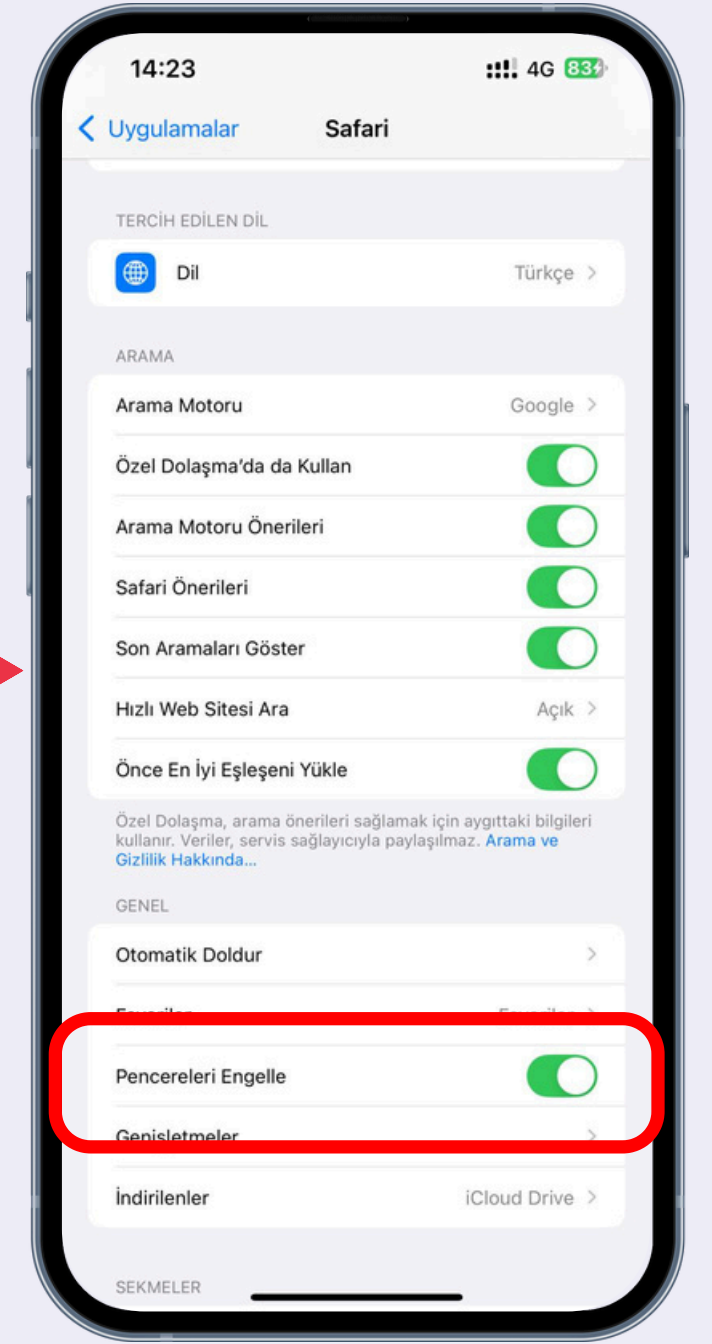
14:23
4G 83

Uygulamalar Safari

TERCİH EDİLEN DİL

Dil Türkçe

ARAMA

Arama Motoru Google

Özel Dolaşma'da da Kullan

Arama Motoru Önerileri

Safari Önerileri

Son Aramaları Göster

Hızlı Web Sitesi Ara Açık

Önce En İyi Eşleşeni Yükle

Özel Dolaşma, arama önerileri sağlamak için aygıttaki bilgileri kullanır. Veriler, servis sağlayıcıyla paylaşılmaz. Arama ve Gizlilik Hakkında...

GENEL

Otomatik Doldur

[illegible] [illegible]

Pencereleri Engelle

Genişletmeler

İndirilenler iCloud Drive

SEKMELER